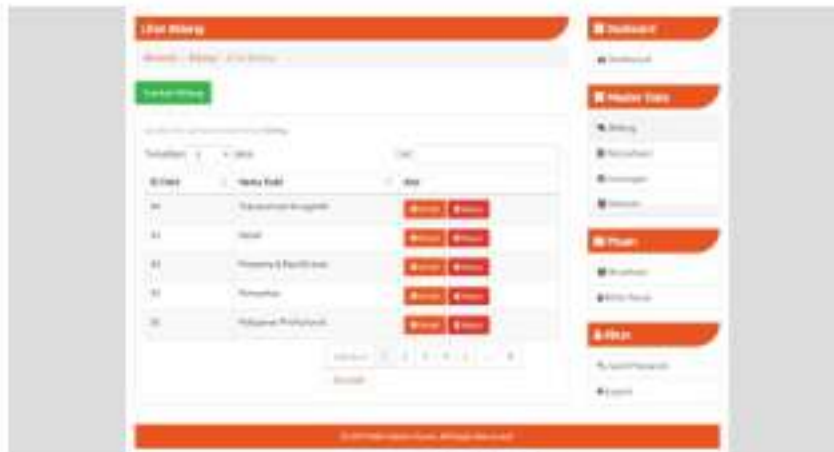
List Bidang

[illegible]

Tambah Bidang

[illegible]

Tampilkan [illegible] data Cari:

| ID Data | Nama Field | Aksi |
|---|---|---|
| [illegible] | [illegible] | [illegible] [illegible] |
| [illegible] | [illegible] | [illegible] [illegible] |
| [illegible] | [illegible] | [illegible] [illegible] |
| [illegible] | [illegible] | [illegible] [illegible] |
| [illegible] | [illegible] | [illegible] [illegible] |

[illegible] 1 2 3 4 5 ... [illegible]

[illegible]

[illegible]

Dashboard

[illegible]

Master Data

Bidang

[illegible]

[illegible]

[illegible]

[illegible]

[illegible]

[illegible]

Akun

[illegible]

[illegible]